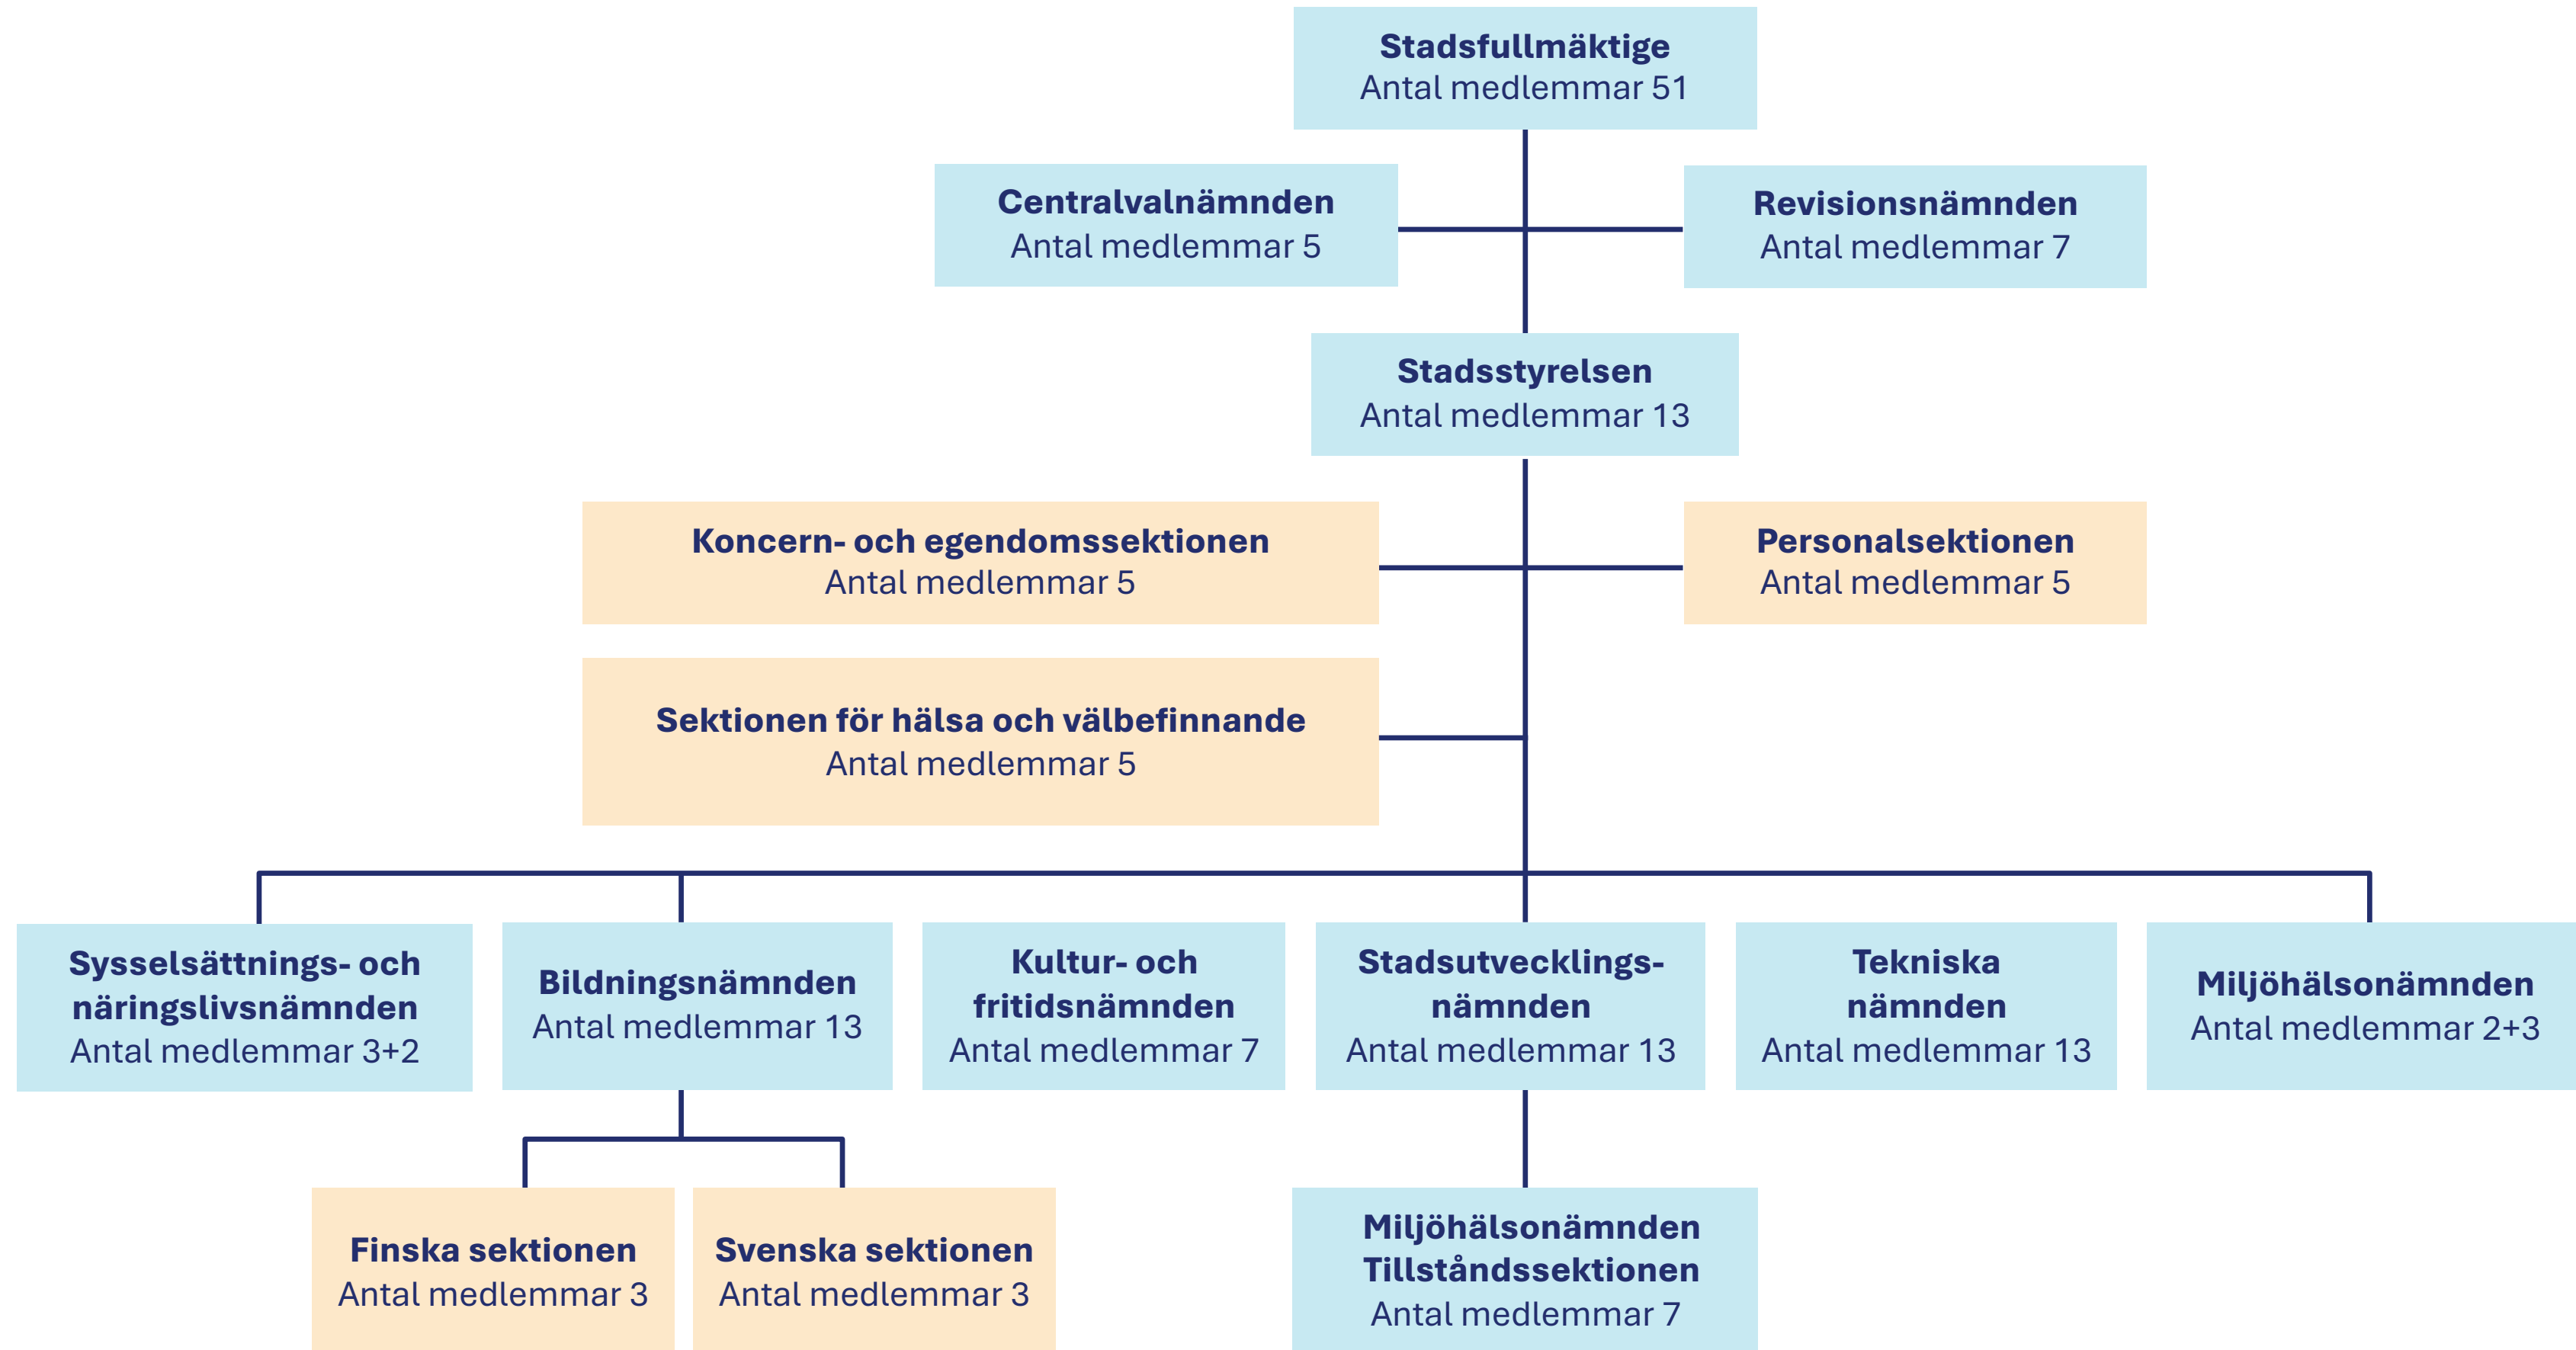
Stadsfullmäktige
Antal medlemmar 51

Centralvalnämnden
Antal medlemmar 5

Revisionsnämnden
Antal medlemmar 7

Stadsstyrelsen
Antal medlemmar 13

Koncern- och egendomssektionen
Antal medlemmar 5

Personalsektionen
Antal medlemmar 5

Sektionen för hälsa och välbefinnande
Antal medlemmar 5

Sysselsättnings- och näringslivsnämnden
Antal medlemmar 3+2

Bildningsnämnden
Antal medlemmar 13

Kultur- och fritidsnämnden
Antal medlemmar 7

Stadsutvecklingsnämnden
Antal medlemmar 13

Tekniska nämnden
Antal medlemmar 13

Miljöhälsonämnden
Antal medlemmar 2+3

Finska sektionen
Antal medlemmar 3

Svenska sektionen
Antal medlemmar 3

Miljöhälsonämnden Tillståndssektionen
Antal medlemmar 7